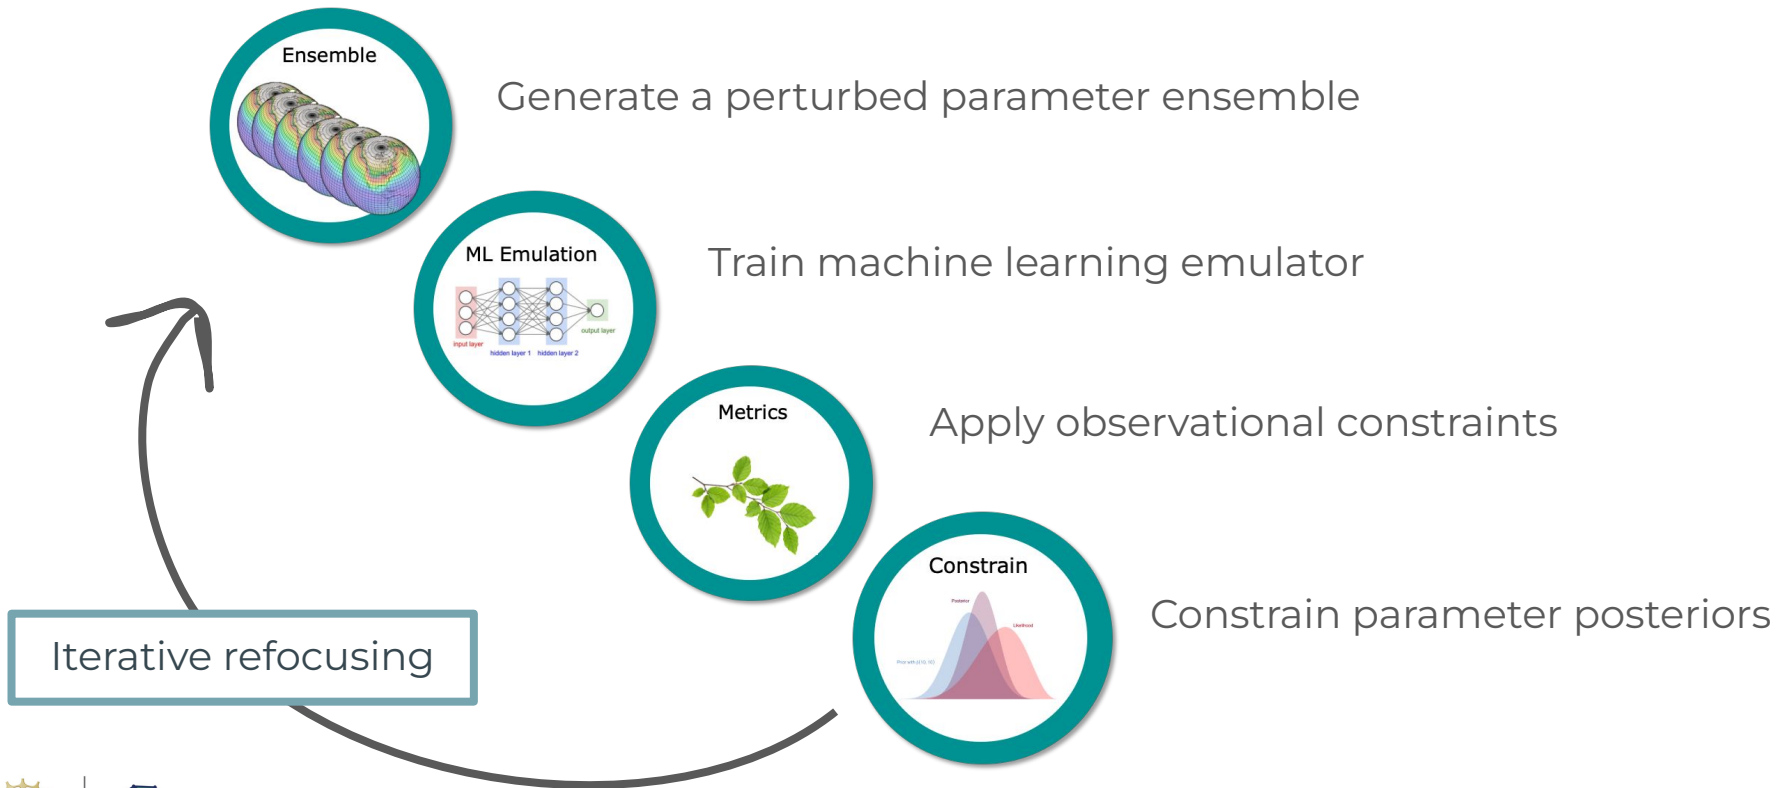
Ensemble

Generate a perturbed parameter ensemble

ML Emulation

input layer

hidden layer 1

hidden layer 2

output layer

Train machine learning emulator

Metrics

Apply observational constraints

Constrain

Posterior

Likelihood

Prior with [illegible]

Constrain parameter posteriors

Iterative refocusing